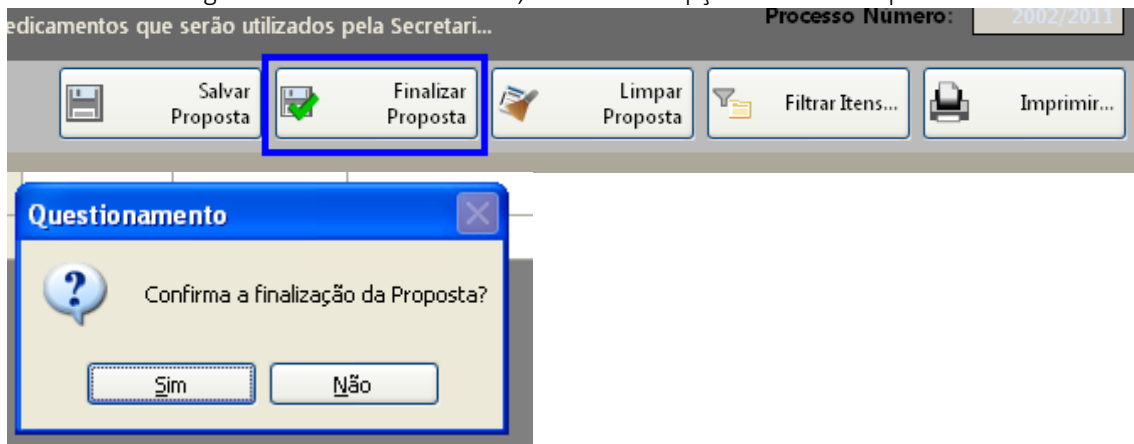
edicamentos que serão utilizados pela Secretari...

Processo Número: 2002/2011

Salvar Proposta

Finalizar Proposta

Limpar Proposta

Filtrar Itens...

Imprimir...

Questionamento

Confirma a finalização da Proposta?

Sim

Não